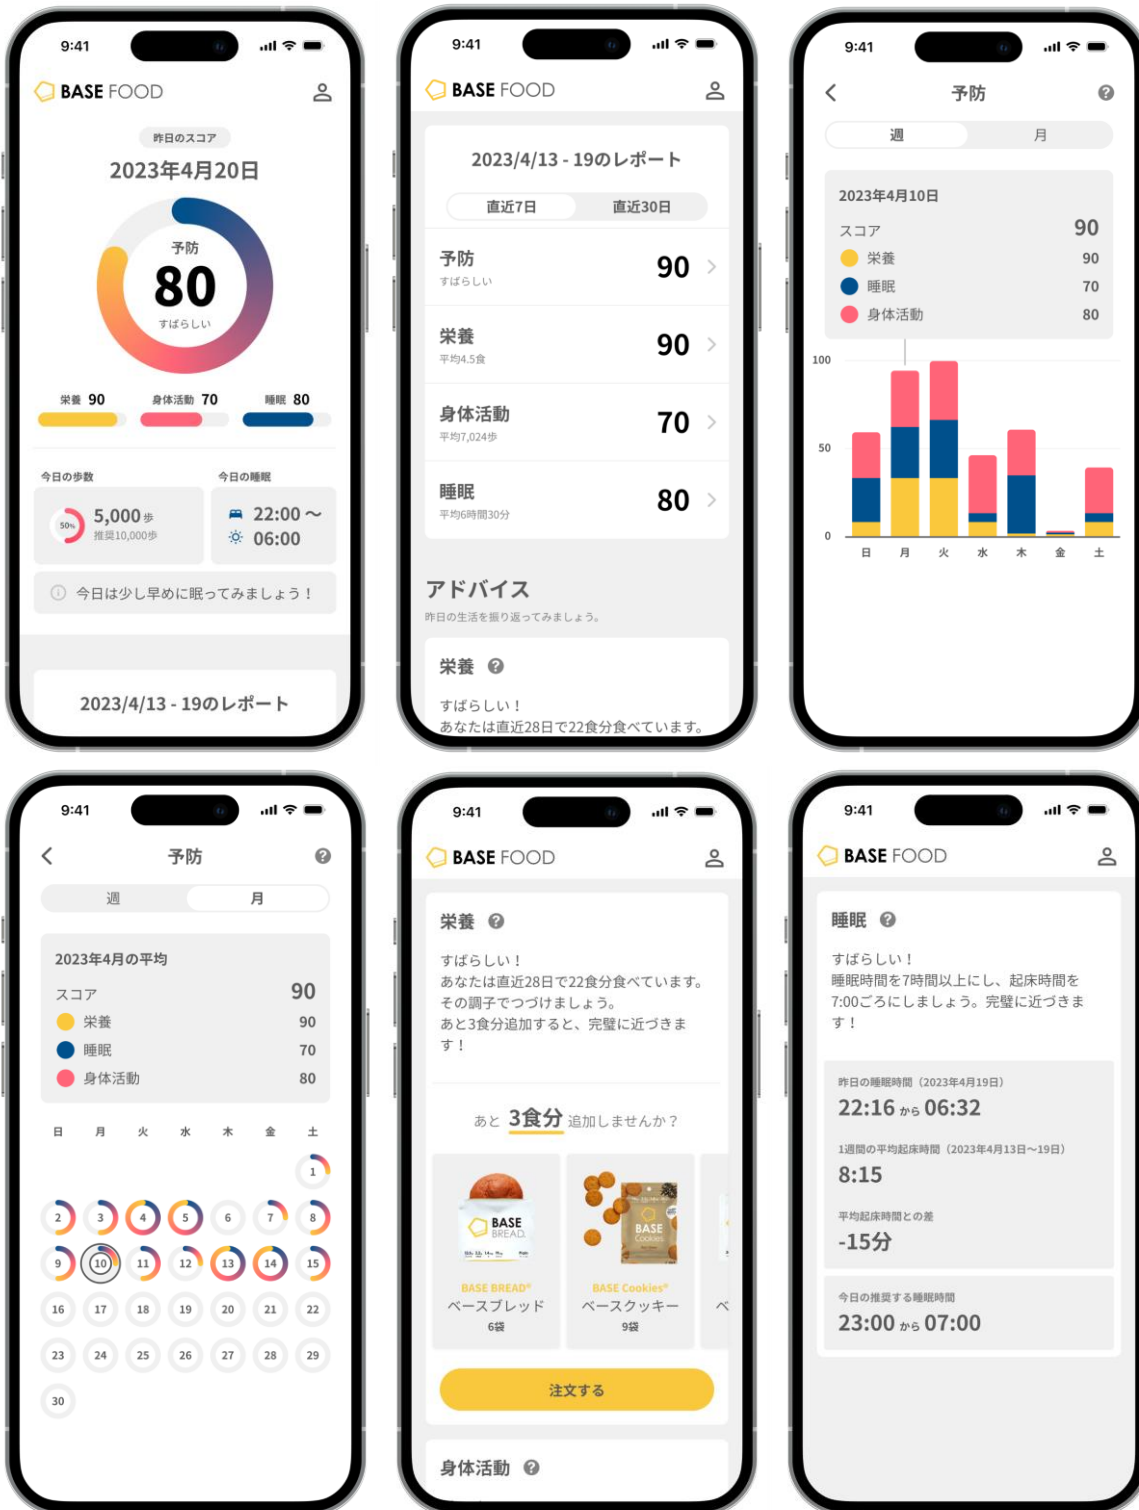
9:41

BASE FOOD

昨日のスコア

2023年4月20日

予防

80

すばらしい

栄養 90　身体活動 70　睡眠 80

今日の歩数

50%

5,000歩

推奨10,000歩

今日の睡眠

22:00 〜

06:00

今日は少し早めに眠ってみましょう！

2023/4/13 - 19のレポート

9:41

BASE FOOD

2023/4/13 - 19のレポート

直近7日　直近30日

予防　すばらしい　90

栄養　平均4.5食　90

身体活動　平均7,024歩　70

睡眠　平均6時間30分　80

アドバイス

昨日の生活を振り返ってみましょう。

栄養

すばらしい！
あなたは直近28日で22食分食べています。

9:41

予防

週　月

2023年4月10日

スコア　90

栄養　90

睡眠　70

身体活動　80

100

50

0

日　月　火　水　木　金　土

9:41

予防

週　月

2023年4月の平均

スコア　90

栄養　90

睡眠　70

身体活動　80

日　月　火　水　木　金　土

1

2　3　4　5　6　7　8

9　10　11　12　13　14　15

16　17　18　19　20　21　22

23　24　25　26　27　28　29

30

9:41

BASE FOOD

栄養

すばらしい！
あなたは直近28日で22食分食べています。
その調子でつづけましょう。
あと3食分追加すると、完璧に近づきます！

あと 3食分 追加しませんか？

BASE BREAD

BASE BREAD®
ベースブレッド
6袋

BASE Cookies

BASE Cookies®
ベースクッキー
9袋

注文する

身体活動

9:41

BASE FOOD

睡眠

すばらしい！
睡眠時間を7時間以上にし、起床時間を7:00ごろにしましょう。完璧に近づきます！

昨日の睡眠時間（2023年4月19日）

22:16 から 06:32

1週間の平均起床時間（2023年4月13日〜19日）

8:15

平均起床時間との差

-15分

今日の推奨する睡眠時間

23:00 から 07:00